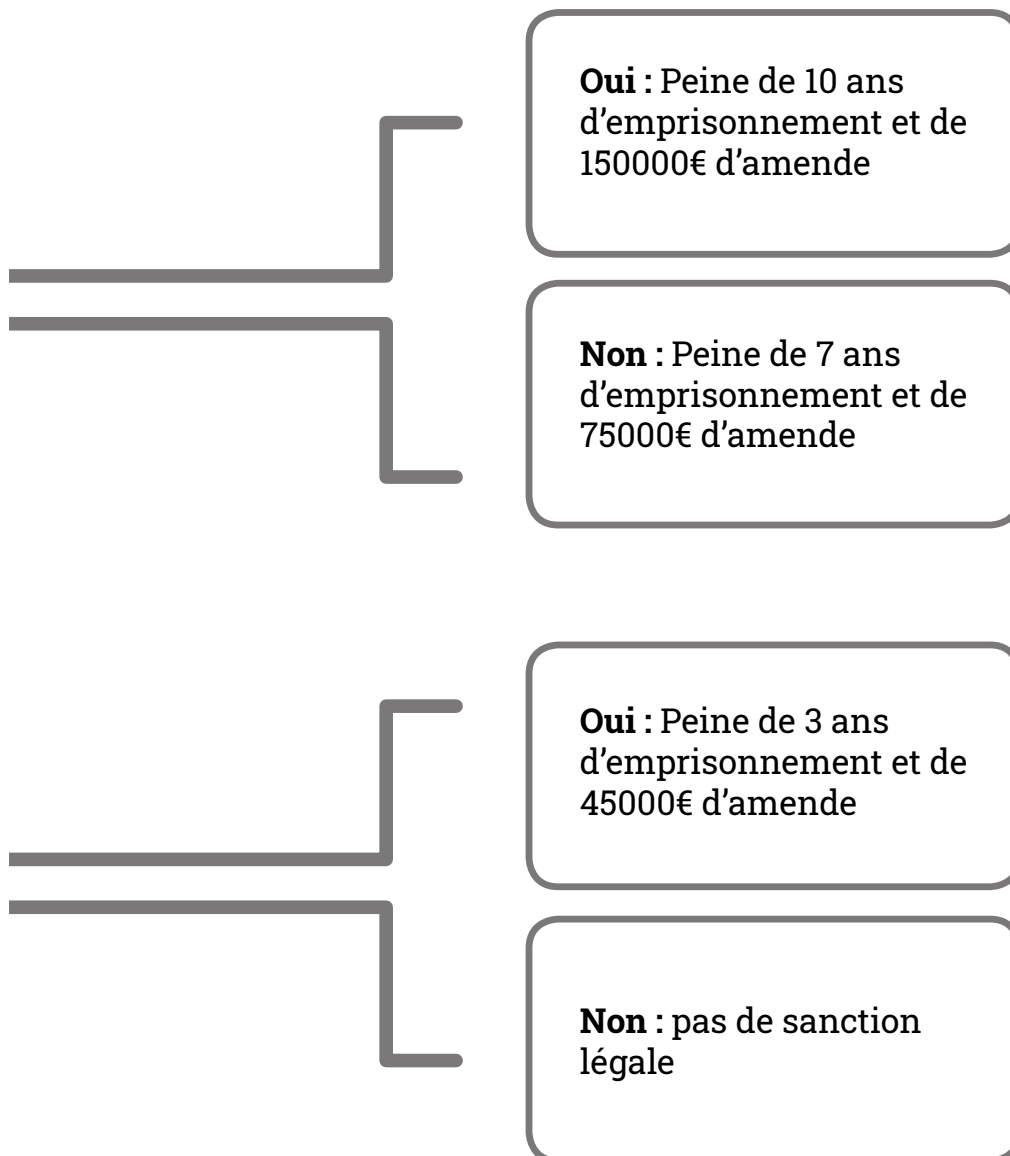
**Oui :** Peine de 10 ans d’emprisonnement et de 150000€ d’amende

**Non :** Peine de 7 ans d’emprisonnement et de 75000€ d’amende

**Oui :** Peine de 3 ans d’emprisonnement et de 45000€ d’amende

**Non :** pas de sanction légale